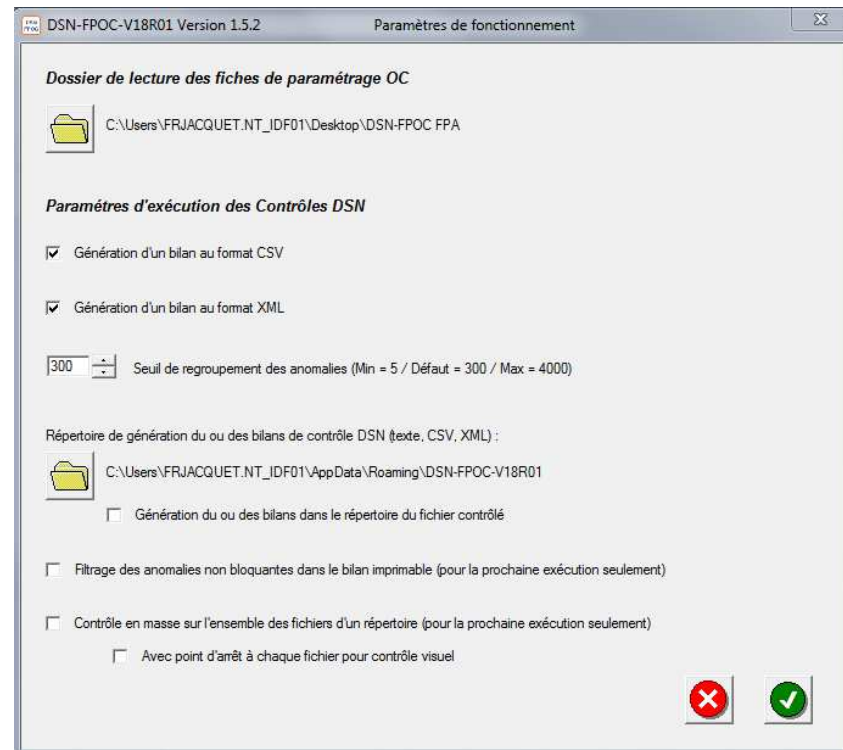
DSN-FPOC-V18R01 Version 1.5.2 Paramètres de fonctionnement

Dossier de lecture des fiches de paramétrage OC

C:\Users\FRJACQUET.NT_IDF01\Desktop\DSN-FPOC FPA

Paramètres d'exécution des Contrôles DSN

Génération d'un bilan au format CSV

Génération d'un bilan au format XML

300 Seuil de regroupement des anomalies (Min = 5 / Défaut = 300 / Max = 4000)

Répertoire de génération du ou des bilans de contrôle DSN (texte, CSV, XML) :

C:\Users\FRJACQUET.NT_IDF01\AppData\Roaming\DSN-FPOC-V18R01

Génération du ou des bilans dans le répertoire du fichier contrôlé

Filtrage des anomalies non bloquantes dans le bilan imprimable (pour la prochaine exécution seulement)

Contrôle en masse sur l'ensemble des fichiers d'un répertoire (pour la prochaine exécution seulement)

Avec point d'arrêt à chaque fichier pour contrôle visuel